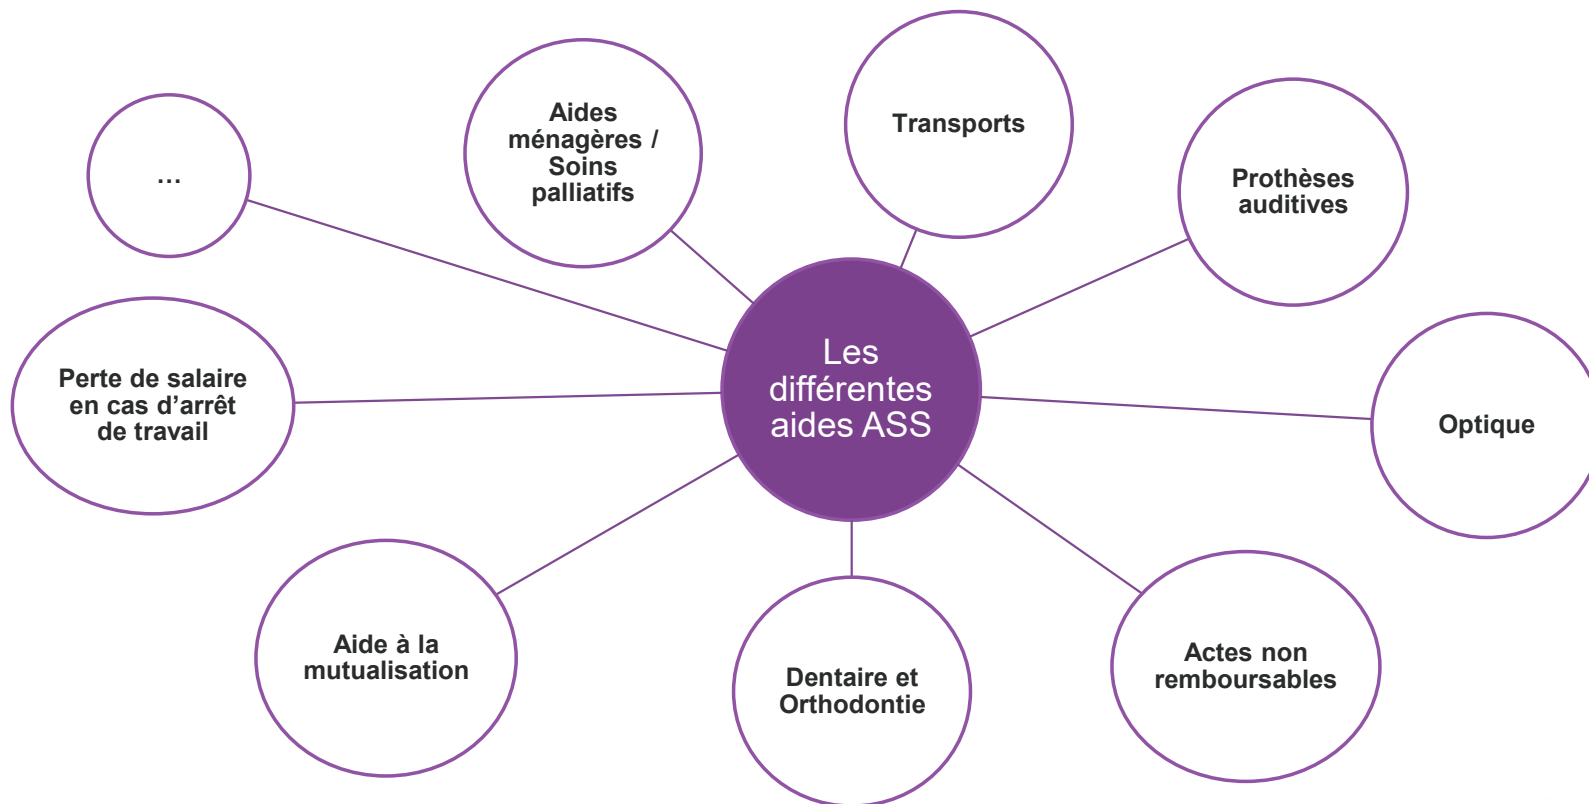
Les différentes aides ASS

…

Aides ménagères / Soins palliatifs

Transports

Prothèses auditives

Perte de salaire en cas d'arrêt de travail

Optique

Aide à la mutualisation

Dentaire et Orthodontie

Actes non remboursables